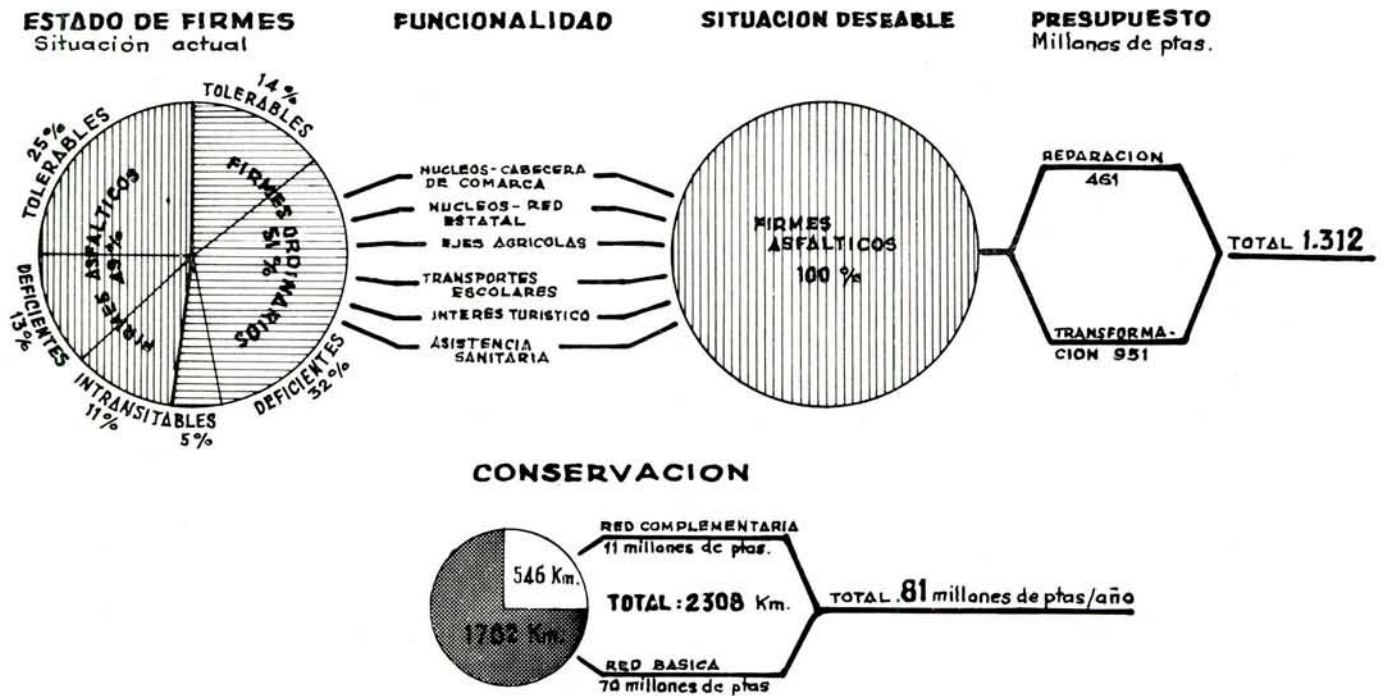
ESTADO DE FIRMES
Situación actual

FUNCIONALIDAD

SITUACION DESEABLE

PRESUPUESTO
Millones de ptas.

14 %
TOLERABLES

25%
TOLERABLES

FIRMES ASFALTICOS 49%

FIRMES ORDINARIOS 51 %

DEFICIENTES
13%

INTRANSITABLES
11%

INTRANSITABLES
5%

DEFICIENTES
32%

NUCLEOS-CABECERA DE COMARCA
NUCLEOS- RED ESTATAL
EJES AGRICOLAS
TRANSPORTES ESCOLARES
INTERES TURISTICO
ASISTENCIA SANITARIA

FIRMES ASFALTICOS
100 %

REPARACION
461

TRANSFORMA-CION 951

TOTAL 1.312

CONSERVACION

546 Km.

1762 Km.

RED COMPLEMENTARIA
11 millones de ptas.

TOTAL : 2308 Km.

RED BASICA
70 millones de ptas

TOTAL .81 millones de ptas/año